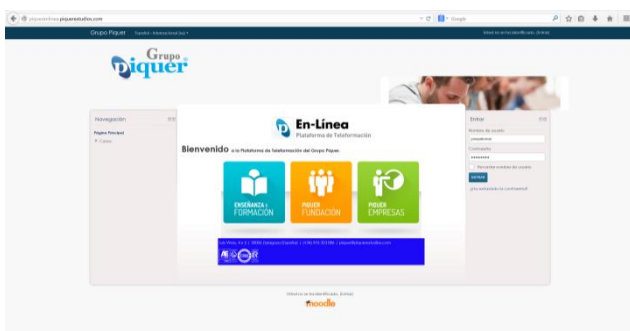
piquerenlinea.piquerestudios.com

Google

Grupo Piquer Español - Internacional (es)

Usted no se ha identificado. (Entrar)

Grupo Piquer

Navegación

Página Principal

Cursos

En-Línea
Plataforma de Teleformación

Bienvenido a la Plataforma de Teleformación del Grupo Piquer.

ENSEÑANZA y FORMACIÓN

PIQUER FUNDACIÓN

PIQUER EMPRESAS

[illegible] | 50006 Zaragoza (España) | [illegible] | piquer@piquerestudios.com

Entrar

Nombre de usuario

Contraseña

Recordar nombre de usuario

Entrar

¿Ha extraviado la contraseña?

Usted no se ha identificado. (Entrar)

moodle